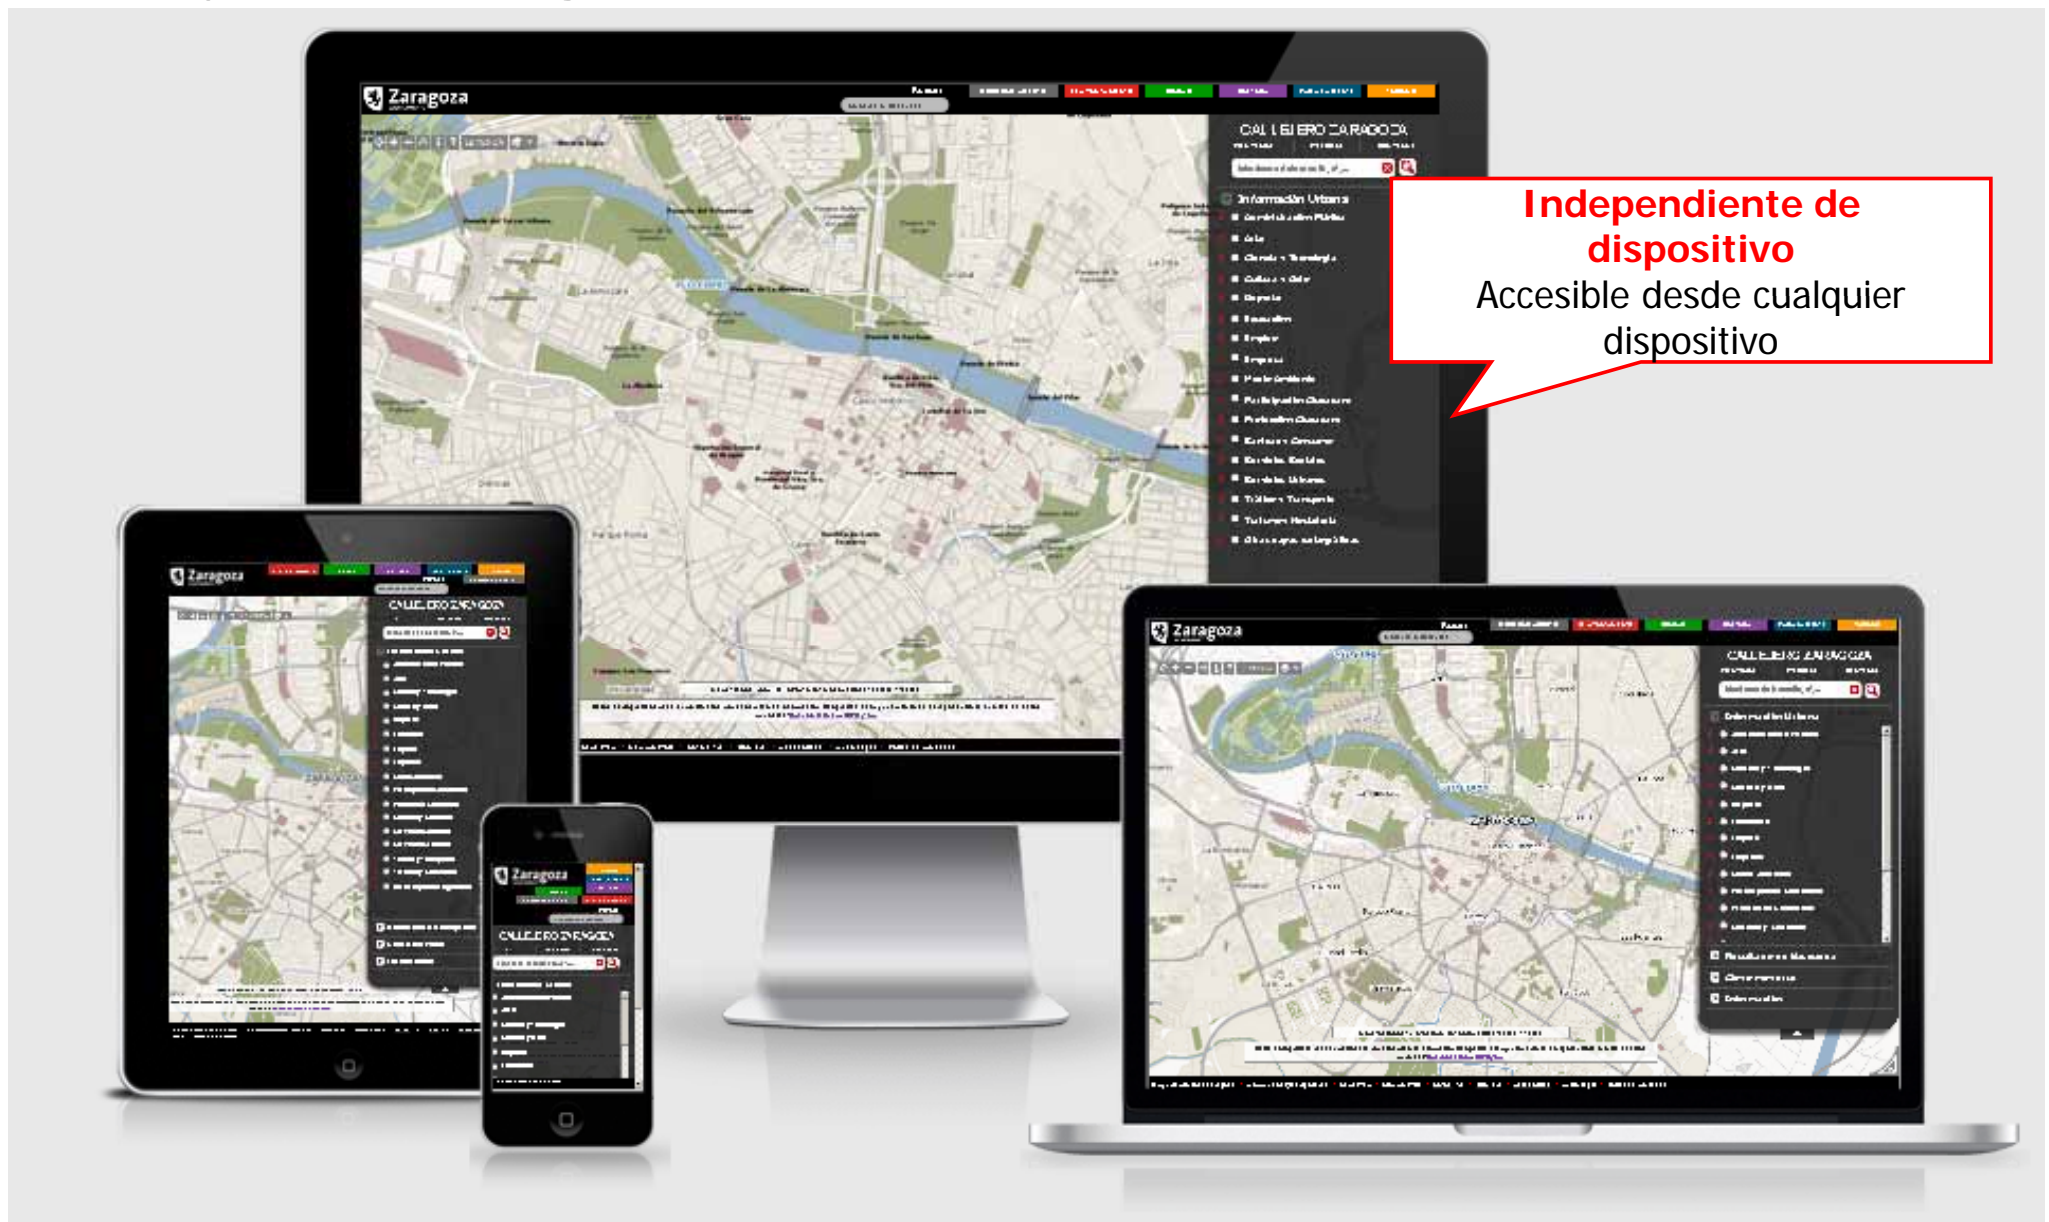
Zaragoza

CALLEJERO ZARAGOZA

Información Urbana

Independiente de dispositivo
Accesible desde cualquier dispositivo

Zaragoza

CALLEJERO ZARAGOZA

Zaragoza

CALLEJERO ZARAGOZA

Zaragoza

CALLEJERO ZARAGOZA